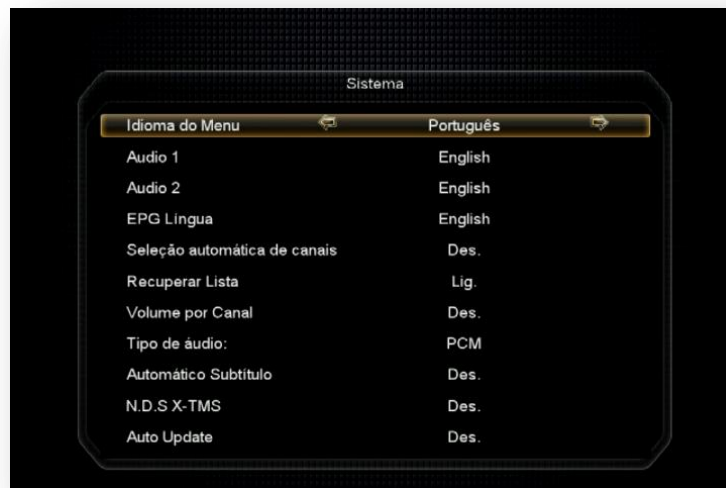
Sistema

| | |
|---|---|
| Idioma do Menu | Português |
| Audio 1 | English |
| Audio 2 | English |
| EPG Língua | English |
| Seleção automática de canais | Des. |
| Recuperar Lista | Lig. |
| Volume por Canal | Des. |
| Tipo de áudio: | PCM |
| Automático Subtítulo | Des. |
| N.D.S X-TMS | Des. |
| Auto Update | Des. |